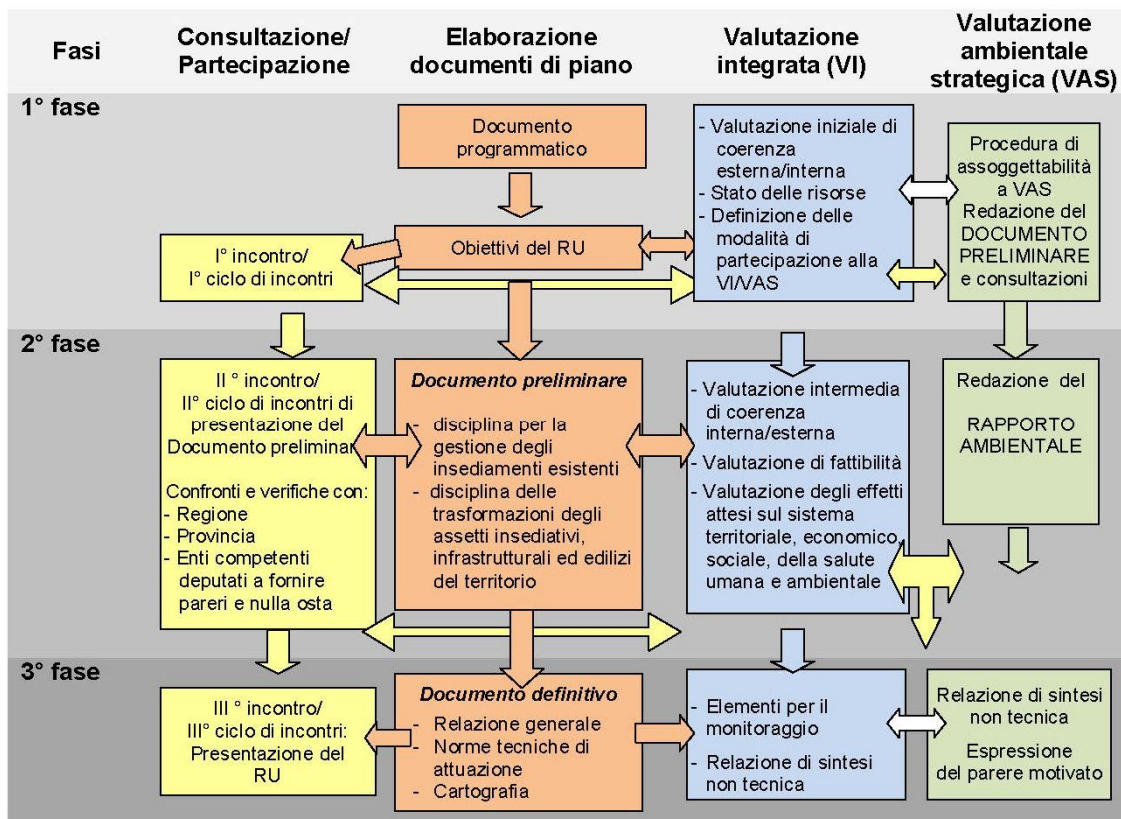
Fasi

Consultazione/ Partecipazione

Elaborazione documenti di piano

Valutazione integrata (VI)

Valutazione ambientale strategica (VAS)

1° fase

Documento programmatico

- Valutazione iniziale di coerenza esterna/interna
- Stato delle risorse
- Definizione delle modalità di partecipazione alla VI/VAS

Procedura di assoggettabilità a VAS Redazione del DOCUMENTO PRELIMINARE e consultazioni

I° incontro/ I° ciclo di incontri

Obiettivi del RU

2° fase

II ° incontro/ II° ciclo di incontri di presentazione del Documento preliminare

Confronti e verifiche con:
- Regione
- Provincia
- Enti competenti deputati a fornire pareri e nulla osta

Documento preliminare

- disciplina per la gestione degli insediamenti esistenti
- disciplina delle trasformazioni degli assetti insediativi, infrastrutturali ed edilizi del territorio

- Valutazione intermedia di coerenza interna/esterna
- Valutazione di fattibilità
- Valutazione degli effetti attesi sul sistema territoriale, economico, sociale, della salute umana e ambientale

Redazione del

RAPPORTO AMBIENTALE

3° fase

III ° incontro/ III° ciclo di incontri: Presentazione del RU

Documento definitivo

- Relazione generale
- Norme tecniche di attuazione
- Cartografia

- Elementi per il monitoraggio
- Relazione di sintesi non tecnica

Relazione di sintesi non tecnica

Espressione del parere motivato